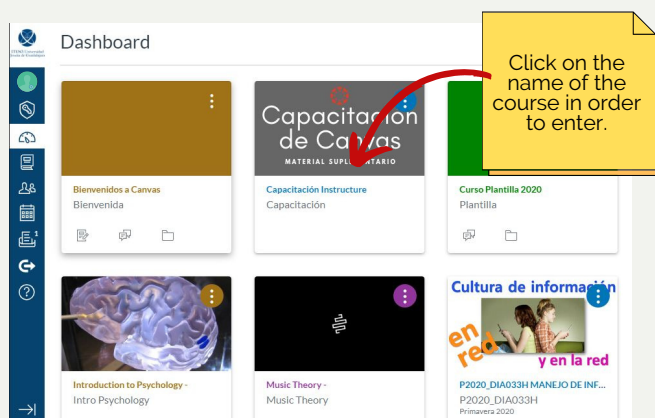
CETYS Universidad Escuela de Aprendizaje

Dashboard

Click on the name of the course in order to enter.

Bienvenidos a Canvas
Bienvenida

Capacitación de Canvas
MATERIAL SUPLEMENTARIO
Capacitación Instructure
Capacitación

Curso Plantilla 2020
Plantilla

Introduction to Psychology -
Intro Psychology

Music Theory -
Music Theory

Cultura de información en red y en la red
P2020_DIA033H MANEJO DE INF...
P2020_DIA033H
Primavera 2020

1